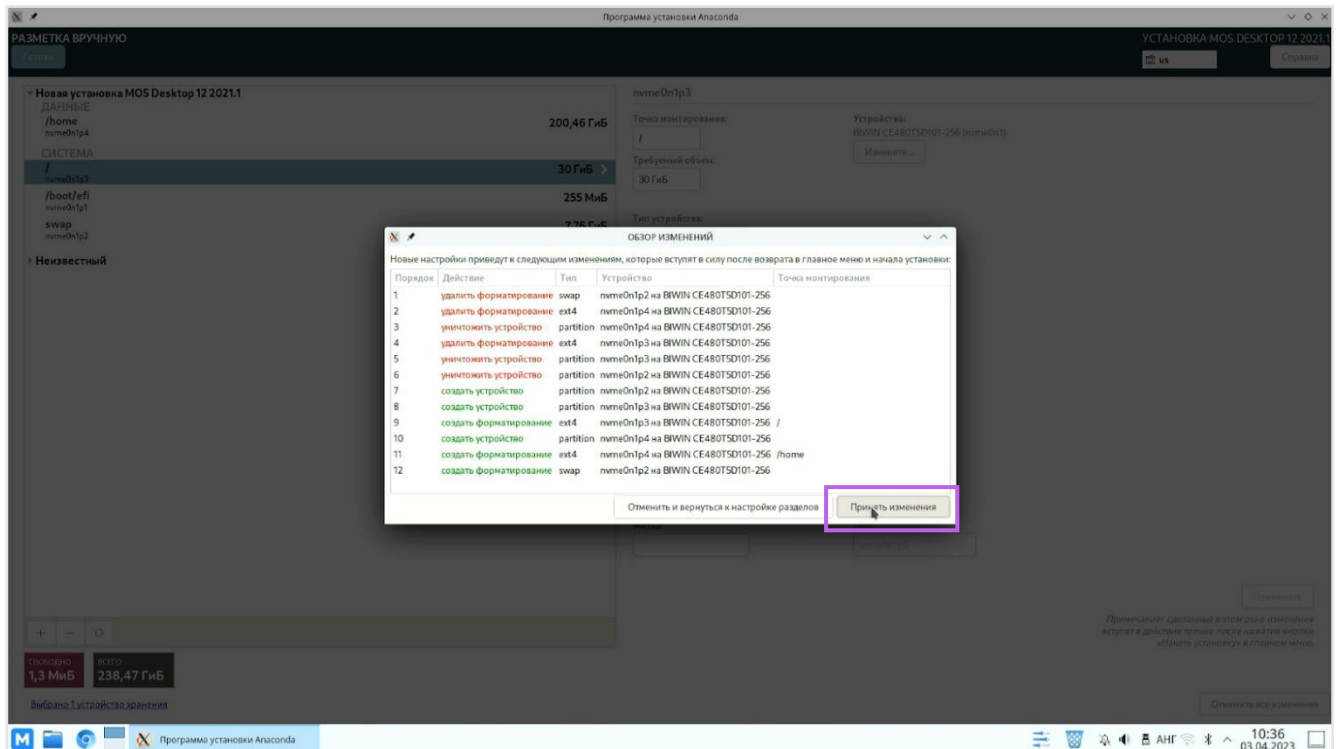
Программа установки Anaconda

РАЗМЕТКА ВРУЧНУЮ

Готово

УСТАНОВКА MOS DESKTOP 12 2021.1

us

Справка

Новая установка MOS Desktop 12 2021.1

ДАННЫЕ

/home
nvme0n1p4
200,46 ГиБ

СИСТЕМА

/
nvme0n1p3
30 ГиБ

/boot/efi
nvme0n1p1
255 МиБ

swap
nvme0n1p2
7,76 ГиБ

Неизвестный

nvme0n1p3

Точка монтирования:
/

Устройства:
BIWIN CE480T5D101-256 (nvme0n1)

Изменить...

Требуемый объем:
30 ГиБ

Тип устройства:

ОБЗОР ИЗМЕНЕНИЙ

Новые настройки приведут к следующим изменениям, которые вступят в силу после возврата в главное меню и начала установки:

| Порядок | Действие | Тип | Устройство | Точка монтирования |
|---|---|---|---|---|
| 1 | удалить форматирование | swap | nvme0n1p2 на BIWIN CE480T5D101-256 | |
| 2 | удалить форматирование | ext4 | nvme0n1p4 на BIWIN CE480T5D101-256 | |
| 3 | уничтожить устройство | partition | nvme0n1p4 на BIWIN CE480T5D101-256 | |
| 4 | удалить форматирование | ext4 | nvme0n1p3 на BIWIN CE480T5D101-256 | |
| 5 | уничтожить устройство | partition | nvme0n1p3 на BIWIN CE480T5D101-256 | |
| 6 | уничтожить устройство | partition | nvme0n1p2 на BIWIN CE480T5D101-256 | |
| 7 | создать устройство | partition | nvme0n1p2 на BIWIN CE480T5D101-256 | |
| 8 | создать устройство | partition | nvme0n1p3 на BIWIN CE480T5D101-256 | |
| 9 | создать форматирование | ext4 | nvme0n1p3 на BIWIN CE480T5D101-256 | / |
| 10 | создать устройство | partition | nvme0n1p4 на BIWIN CE480T5D101-256 | |
| 11 | создать форматирование | ext4 | nvme0n1p4 на BIWIN CE480T5D101-256 | /home |
| 12 | создать форматирование | swap | nvme0n1p2 на BIWIN CE480T5D101-256 | |

Отменить и вернуться к настройке разделов

Принять изменения

Применить

Примечание: сделанные в этом окне изменения вступят в действие только после нажатия кнопки «Начать установку» в главном меню.

СВОБОДНО
1,3 МиБ

ВСЕГО
238,47 ГиБ

Выбрано 1 устройство хранения

Отменить все изменения

Программа установки Anaconda

АНГ

10:36
03.04.2023